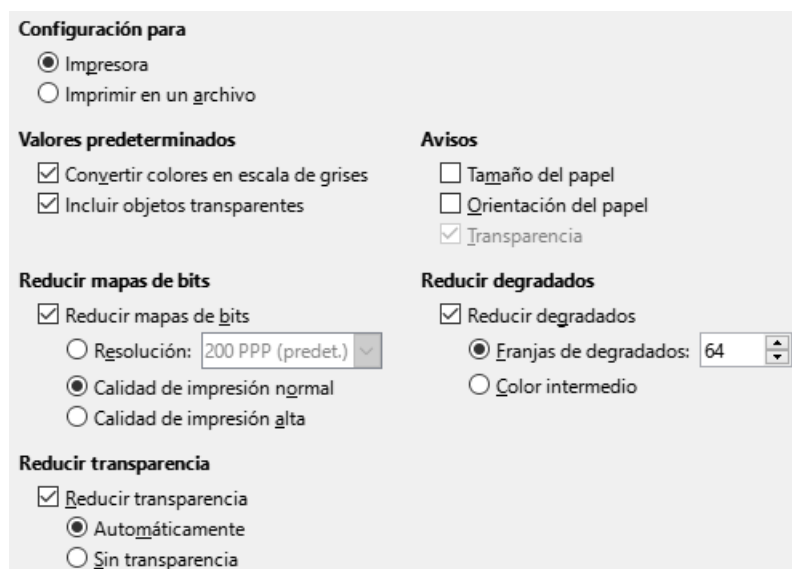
Configuración para

Impresora

Imprimir en un archivo

Valores predeterminados

Convertir colores en escala de grises

Incluir objetos transparentes

Avisos

Tamaño del papel

Orientación del papel

Transparencia

Reducir mapas de bits

Reducir mapas de bits

Resolución: 200 PPP (predet.)

Calidad de impresión normal

Calidad de impresión alta

Reducir degradados

Reducir degradados

Franjas de degradados: 64

Color intermedio

Reducir transparencia

Reducir transparencia

Automáticamente

Sin transparencia